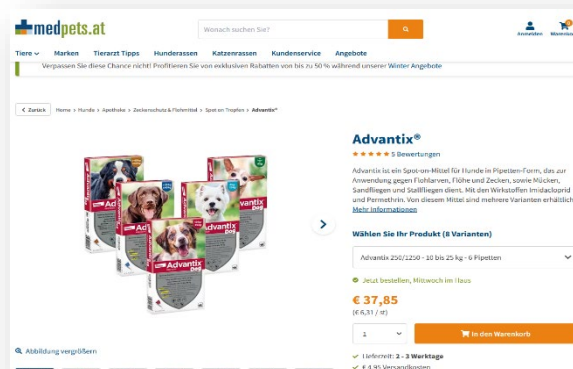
medpets.at

Wonach suchen Sie?

Anmelden

Warenkorb

Tiere

Marken

Tierarzt Tipps

Hunderassen

Katzenrassen

Kundenservice

Angebote

Verpassen Sie diese Chance nicht! Profitieren Sie von exklusiven Rabatten von bis zu 50 % während unserer Winter Angebote

< Zurück

Home > Hunde > Apotheke > Zeckenschutz & Flohmittel > Spot-on Tropfen > Advantix®

Advantix®

★★★★★ 5 Bewertungen

Advantix ist ein Spot-on-Mittel für Hunde in Pipetten-Form, das zur Anwendung gegen Flohlarven, Flöhe und Zecken, sowie Mücken, Sandfliegen und Stallfliegen dient. Mit den Wirkstoffen Imidacloprid und Permethrin. Von diesem Mittel sind mehrere Varianten erhältlich

Mehr Informationen

Wählen Sie Ihr Produkt (8 Varianten)

Advantix 250/1250 - 10 bis 25 kg - 6 Pipetten

Jetzt bestellen, Mittwoch im Haus

€ 37,85

(€ 6,31 / st)

1

In den Warenkorb

Lieferzeit: 2 - 3 Werktage

€ 4,95 Versandkosten

Abbildung vergrößern

Advantix

Advantix

Advantix

Advantix

Advantix

dog

dog

dog